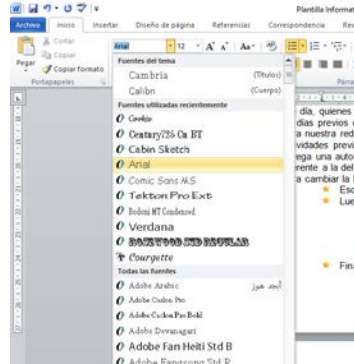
Plantilla informal
Inicio Insertar Diseño de página Referencias Correspondencia Rev
Cortar
Copiar
Pegar Copiar formato
Portapapeles
Fuentes del tema
Cambria (Títulos)
Calibri (Cuerpo)
Fuentes utilizadas recientemente
Cookie
Century725 Cn BT
Cabin Sketch
Arial
Comic Sans MS
Tekton Pro Ext
Bodoni MT Condensed
Verdana
BROADWAY BT
Courgette
Todas las fuentes
Adobe Arabic
Adobe Caslon Pro
Adobe Caslon Pro Bold
Adobe Devanagari
Adobe Fan Heiti Std B
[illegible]
día, queremos
días previos
n nuestra red
vidades previ
ega una auto
rente a la del
cambiar la
Esc
Lue
Fin